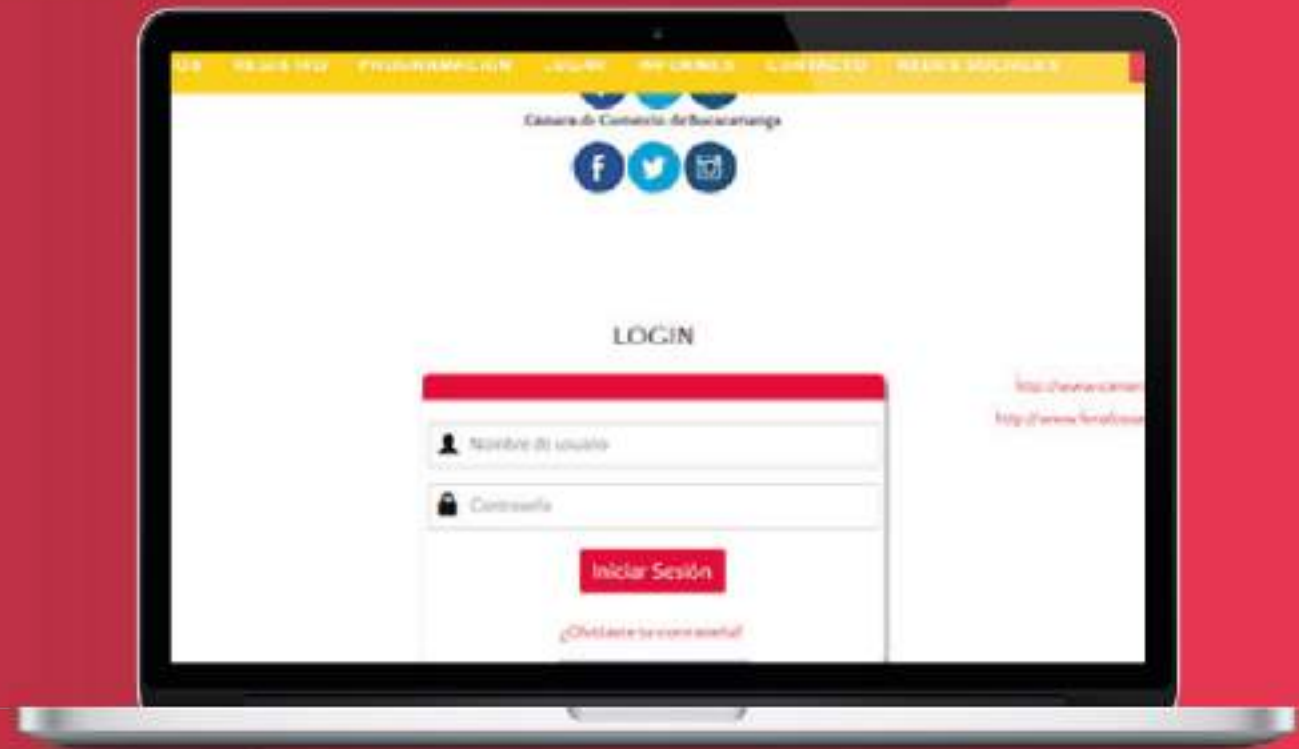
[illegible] REGISTRO PROGRAMACIÓN LOGIN INFORMES CONTACTO REDES SOCIALES

Camara de Comercio de Bucaramanga

LOGIN

Nombre de usuario

Contraseña

Iniciar Sesión

¿Olvidaste tu contraseña?

http://www.camar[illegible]

http://www.feria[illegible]